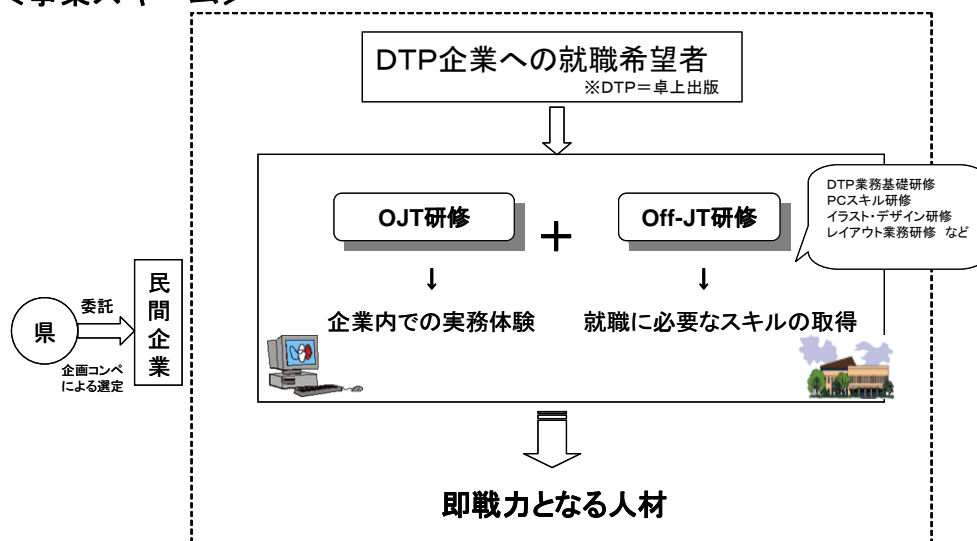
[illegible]

DTP企業への就職希望者
※DTP＝卓上出版

OJT研修 ＋ Off-JT研修

DTP業務基礎研修
PCスキル研修
イラスト・デザイン研修
レイアウト業務研修 など

↓
企業内での実務体験

↓
就職に必要なスキルの取得

県

委託

企画コンペによる選定

民間企業

即戦力となる人材